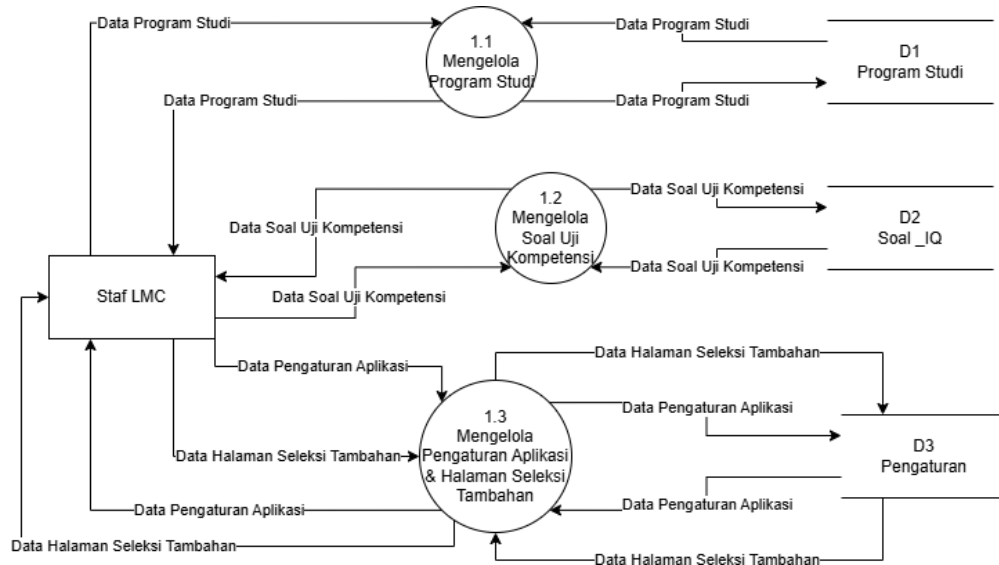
Data Program Studi

1.1
Mengelola
Program Studi

Data Program Studi

D1
Program Studi

Data Program Studi

Data Program Studi

1.2
Mengelola
Soal Uji
Kompetensi

Data Soal Uji Kompetensi

Data Soal Uji Kompetensi

D2
Soal _IQ

Data Soal Uji Kompetensi

Staf LMC

Data Soal Uji Kompetensi

Data Halaman Seleksi Tambahan

Data Pengaturan Aplikasi

Data Pengaturan Aplikasi

1.3
Mengelola
Pengaturan Aplikasi
& Halaman Seleksi
Tambahan

D3
Pengaturan

Data Halaman Seleksi Tambahan

Data Pengaturan Aplikasi

Data Pengaturan Aplikasi

Data Halaman Seleksi Tambahan

Data Halaman Seleksi Tambahan